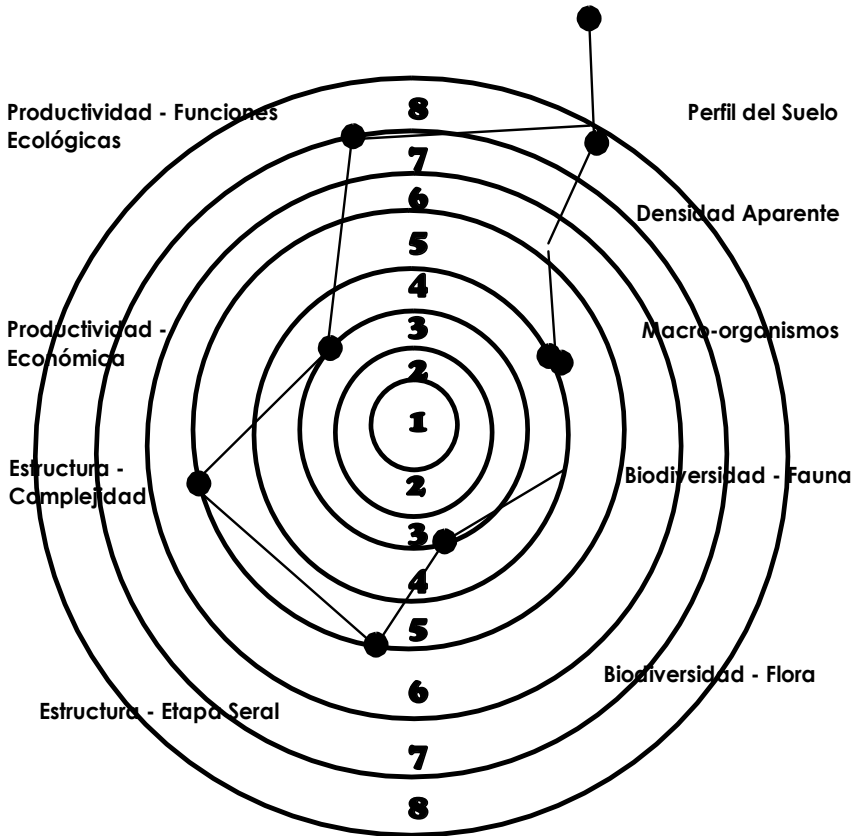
Productividad - Funciones Ecológicas

8

Perfil del Suelo

7

6

Densidad Aparente

5

4

Productividad - Económica

3

Macro-organismos

2

1

Estructura - Complejidad

2

Biodiversidad - Fauna

3

4

5

Biodiversidad - Flora

6

Estructura - Etapa Seral

7

8